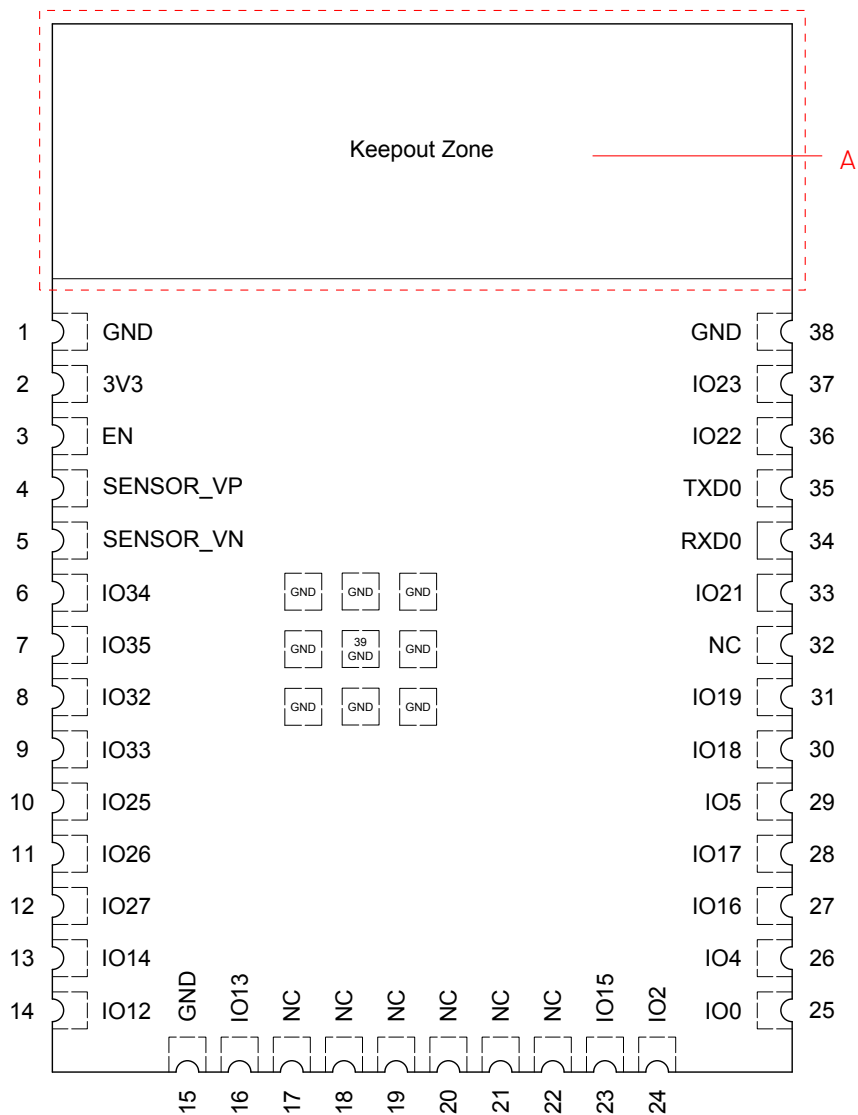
Keepout Zone

A

1 GND
2 3V3
3 EN
4 SENSOR_VP
5 SENSOR_VN
6 IO34
7 IO35
8 IO32
9 IO33
10 IO25
11 IO26
12 IO27
13 IO14
14 IO12

GND GND GND
GND 39 GND GND
GND GND GND

GND 38
IO23 37
IO22 36
TXD0 35
RXD0 34
IO21 33
NC 32
IO19 31
IO18 30
IO5 29
IO17 28
IO16 27
IO4 26
IO0 25

GND IO13 NC NC NC NC NC NC IO15 IO2

15 16 17 18 19 20 21 22 23 24